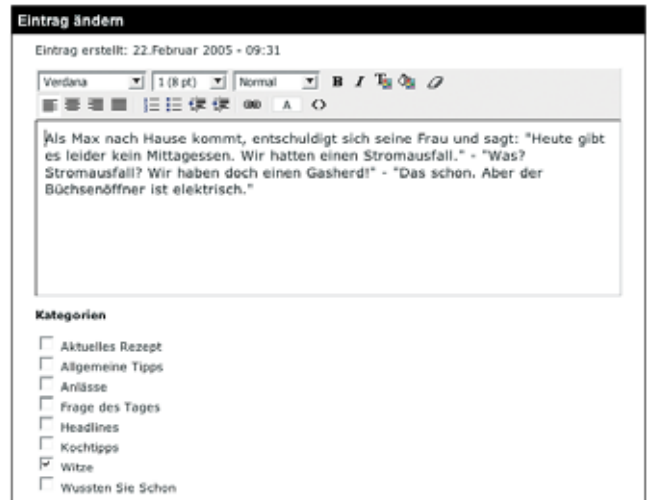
Eintrag ändern

Eintrag erstellt: 22.Februar 2005 - 09:31

Verdana 1 (8 pt) Normal B I A

Als Max nach Hause kommt, entschuldigt sich seine Frau und sagt: "Heute gibt es leider kein Mittagessen. Wir hatten einen Stromausfall." - "Was? Stromausfall? Wir haben doch einen Gasherd!" - "Das schon. Aber der Büchsenöffner ist elektrisch."

Kategorien

Aktuelles Rezept
Allgemeine Tipps
Anlässe
Frage des Tages
Headlines
Kochtipps
Witze
Wussten Sie Schon